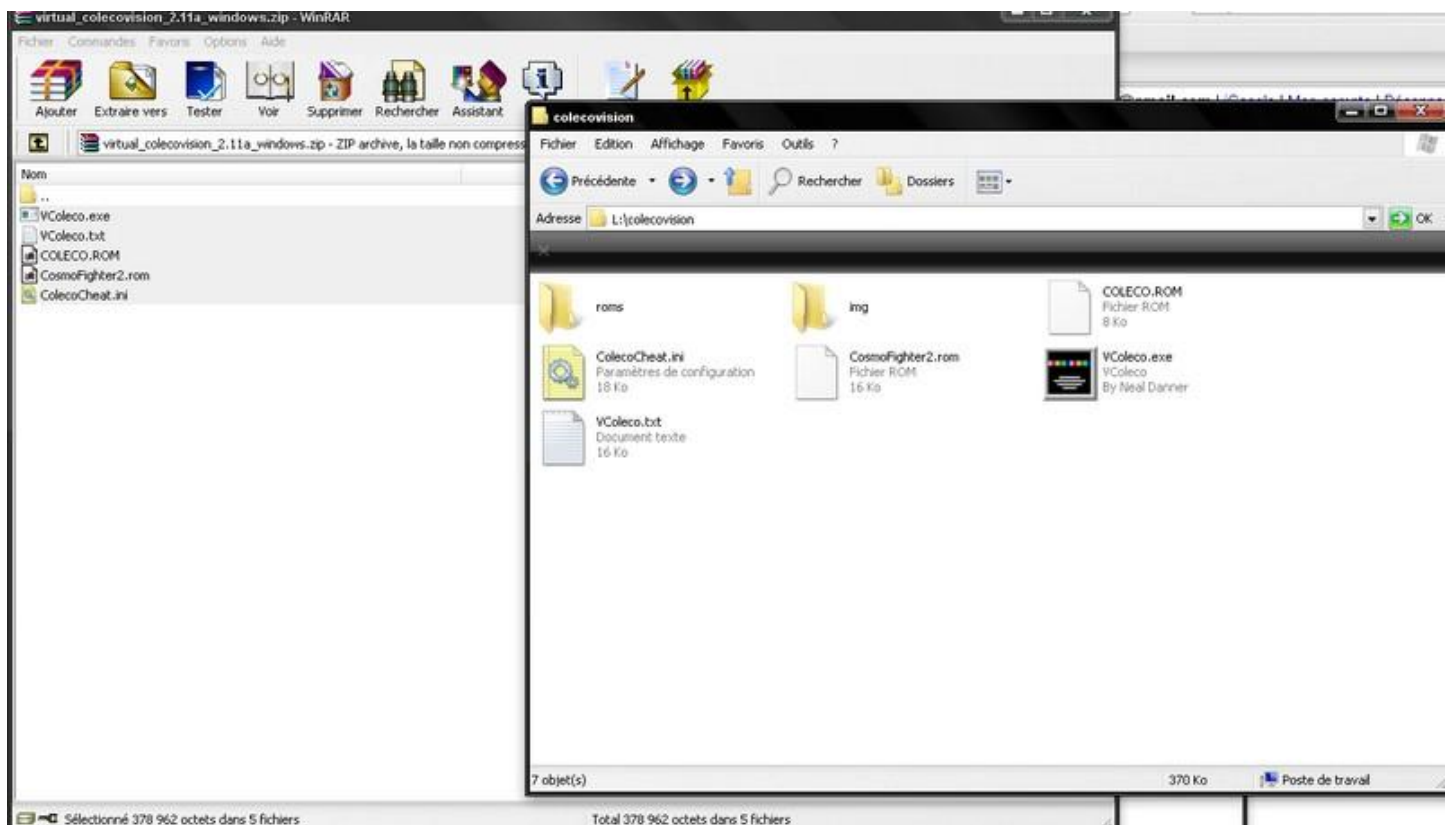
virtual_colecovision_2.11a_windows.zip - WinRAR

Fichier Commandes Favoris Options Aide

Ajouter Extraire vers Tester Voir Supprimer Rechercher Assistant

virtual_colecovision_2.11a_windows.zip - ZIP archive, la taille non compress

Nom

..
VColeco.exe
VColeco.txt
COLECO.ROM
CosmoFighter2.rom
ColecoCheat.ini

Sélectionné 378 962 octets dans 5 fichiers

Total 378 962 octets dans 5 fichiers

colecovision

Fichier Edition Affichage Favoris Outils ?

Précédente Rechercher Dossiers

Adresse L:\colecovision

OK

roms

img

COLECO.ROM
Fichier ROM
8 Ko

ColecoCheat.ini
Paramètres de configuration
18 Ko

CosmoFighter2.rom
Fichier ROM
16 Ko

VColeco.exe
VColeco
By Neal Danner

VColeco.txt
Document texte
16 Ko

7 objet(s)

370 Ko

Poste de travail